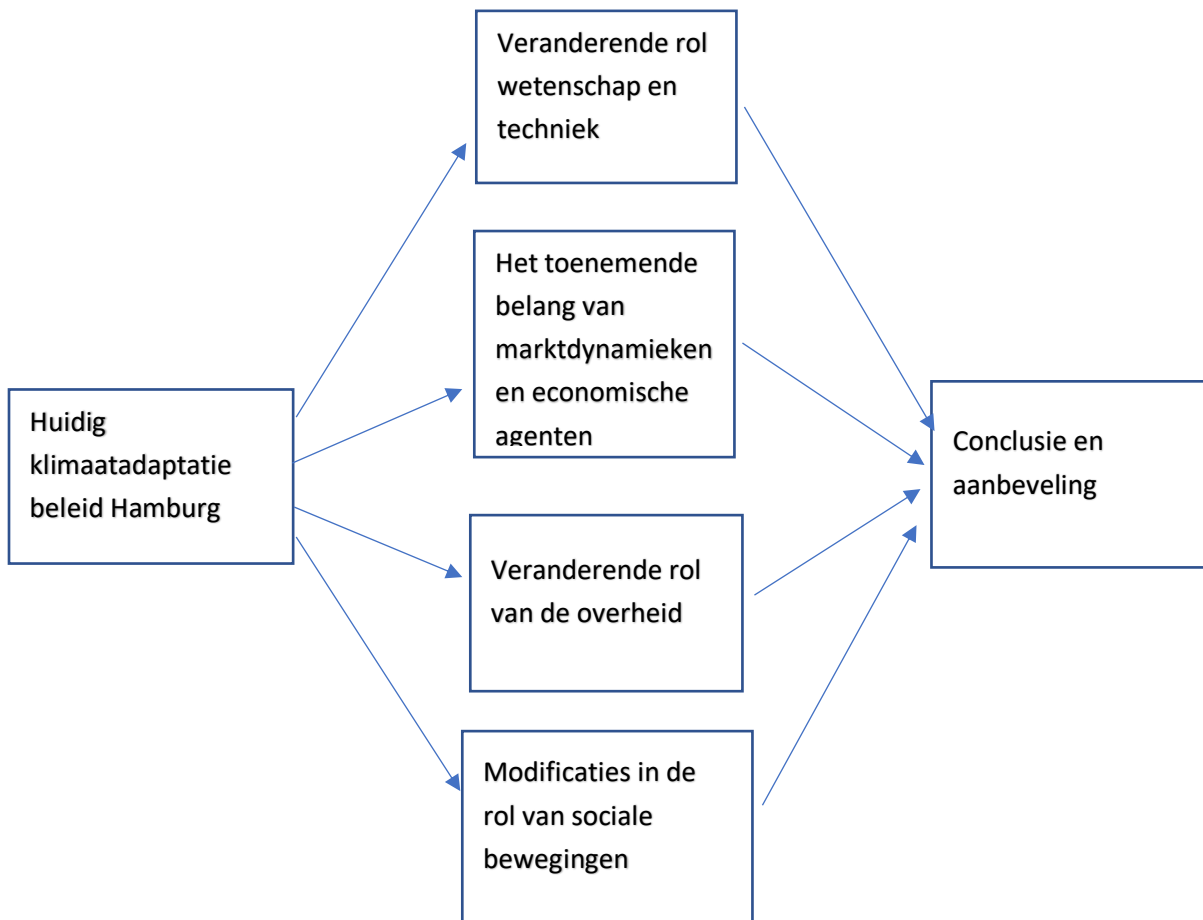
Huidig klimaatadaptatie beleid Hamburg

Veranderende rol wetenschap en techniek

Het toenemende belang van marktdynamieken en economische agenten

Veranderende rol van de overheid

Modificaties in de rol van sociale bewegingen

Conclusie en aanbeveling